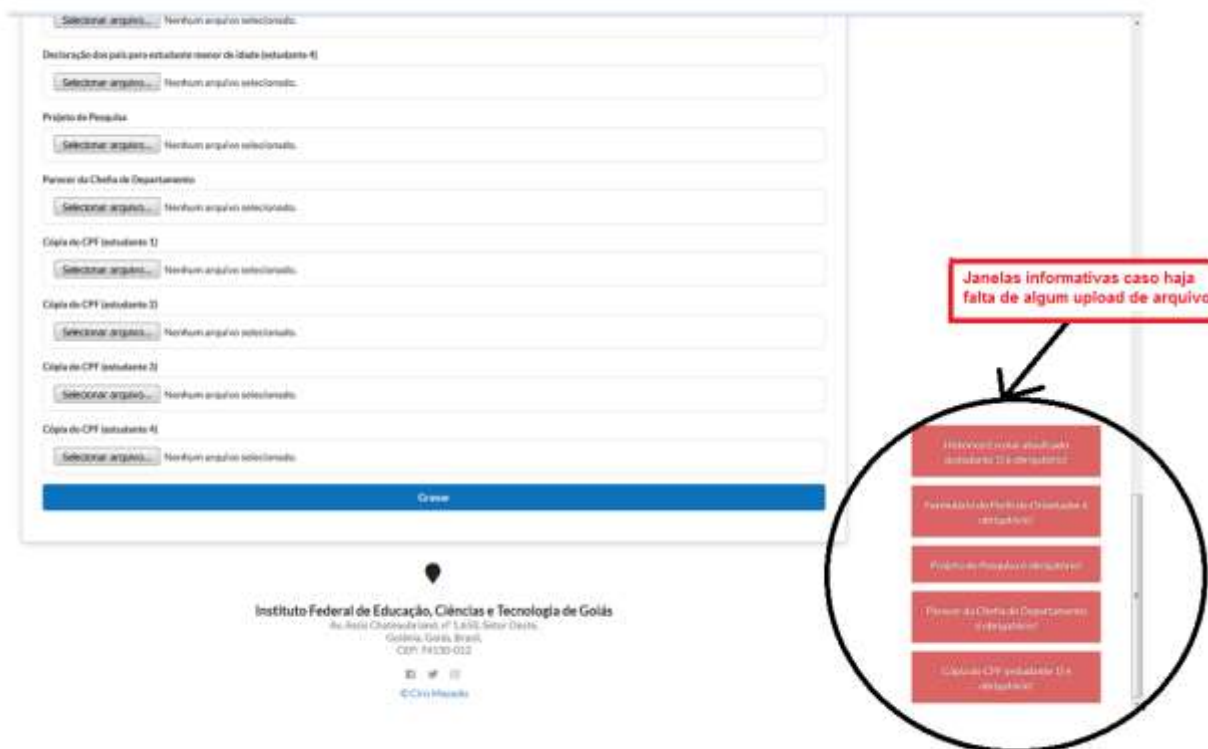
Selecionar arquivo... Nenhum arquivo selecionado.

Declaração dos pais para estudante menor de idade (estudante 4)

Selecionar arquivo... Nenhum arquivo selecionado.

Projeto de Pesquisa

Selecionar arquivo... Nenhum arquivo selecionado.

Parecer da Chefia de Departamento

Selecionar arquivo... Nenhum arquivo selecionado.

Cópia do CPF (estudante 1)

Selecionar arquivo... Nenhum arquivo selecionado.

Cópia do CPF (estudante 2)

Selecionar arquivo... Nenhum arquivo selecionado.

Cópia do CPF (estudante 3)

Selecionar arquivo... Nenhum arquivo selecionado.

Cópia do CPF (estudante 4)

Selecionar arquivo... Nenhum arquivo selecionado.

Gravar

Instituto Federal de Educação, Ciências e Tecnologia de Goiás
Av. Assis Chateaubriand, nº 1.658, Setor Oeste.
Goiânia, Goiás, Brasil.
CEP: 74130-012

© Ciro Macedo

Janelas informativas caso haja falta de algum upload de arquivo

Histórico Escolar atualizado (estudante 1) é obrigatório!

Formulário do Perfil do Orientador é obrigatório!

Projeto de Pesquisa é obrigatório!

Parecer da Chefia de Departamento é obrigatório!

Cópia do CPF (estudante 1) é obrigatório!